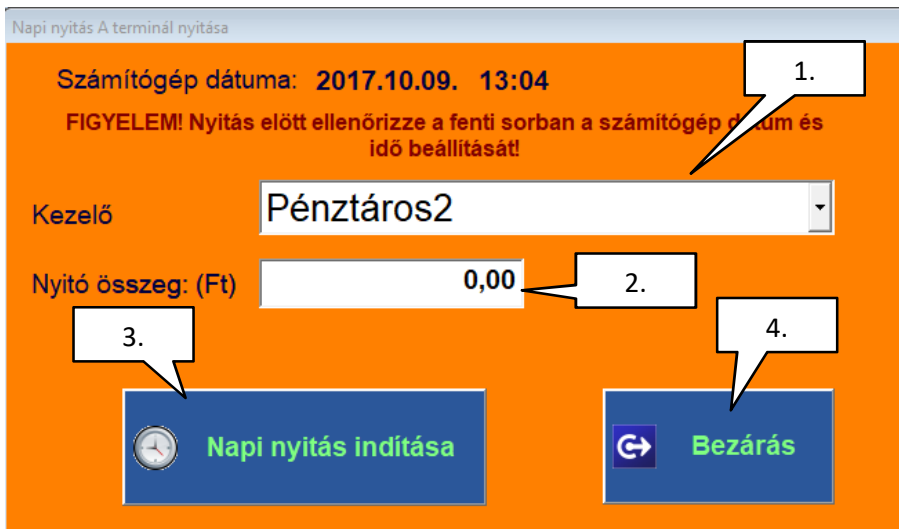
Napi nyitás A terminál nyitása

Számítógép dátuma: 2017.10.09. 13:04

1.

FIGYELEM! Nyitás előtt ellenőrizze a fenti sorban a számítógép d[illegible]tum és idő beállítását!

Kezelő

Pénztáros2

Nyitó összeg: (Ft)

0,00

2.

3.

4.

Napi nyitás indítása

Bezárás